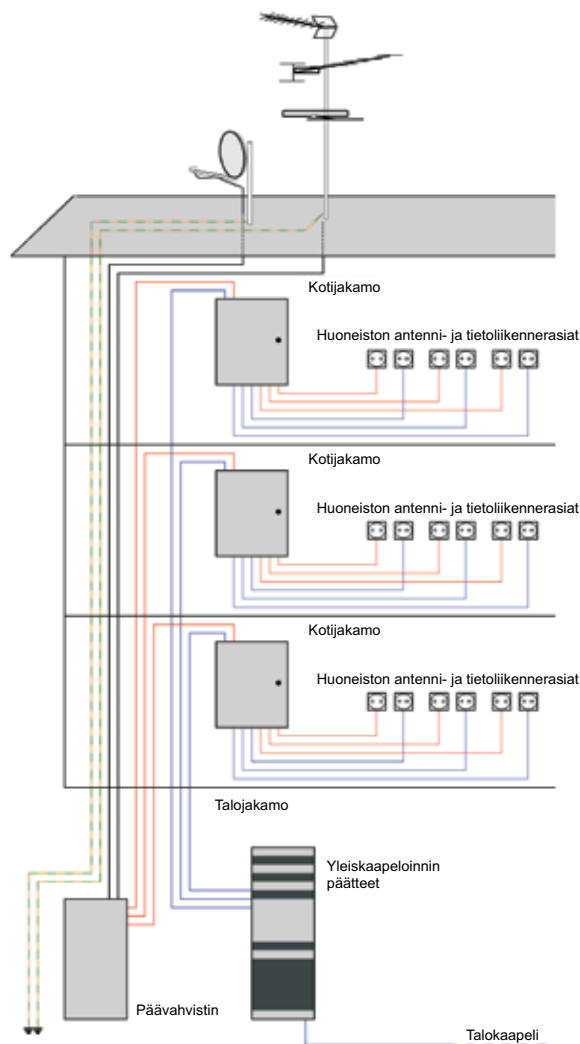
Kotijakamo

Huoneiston antenni- ja tietoliikennerasiat

Kotijakamo

Huoneiston antenni- ja tietoliikennerasiat

Kotijakamo

Huoneiston antenni- ja tietoliikennerasiat

Talojakamo

Yleiskaapeloinnin päätteet

Päävahvistin

Talokaapeli